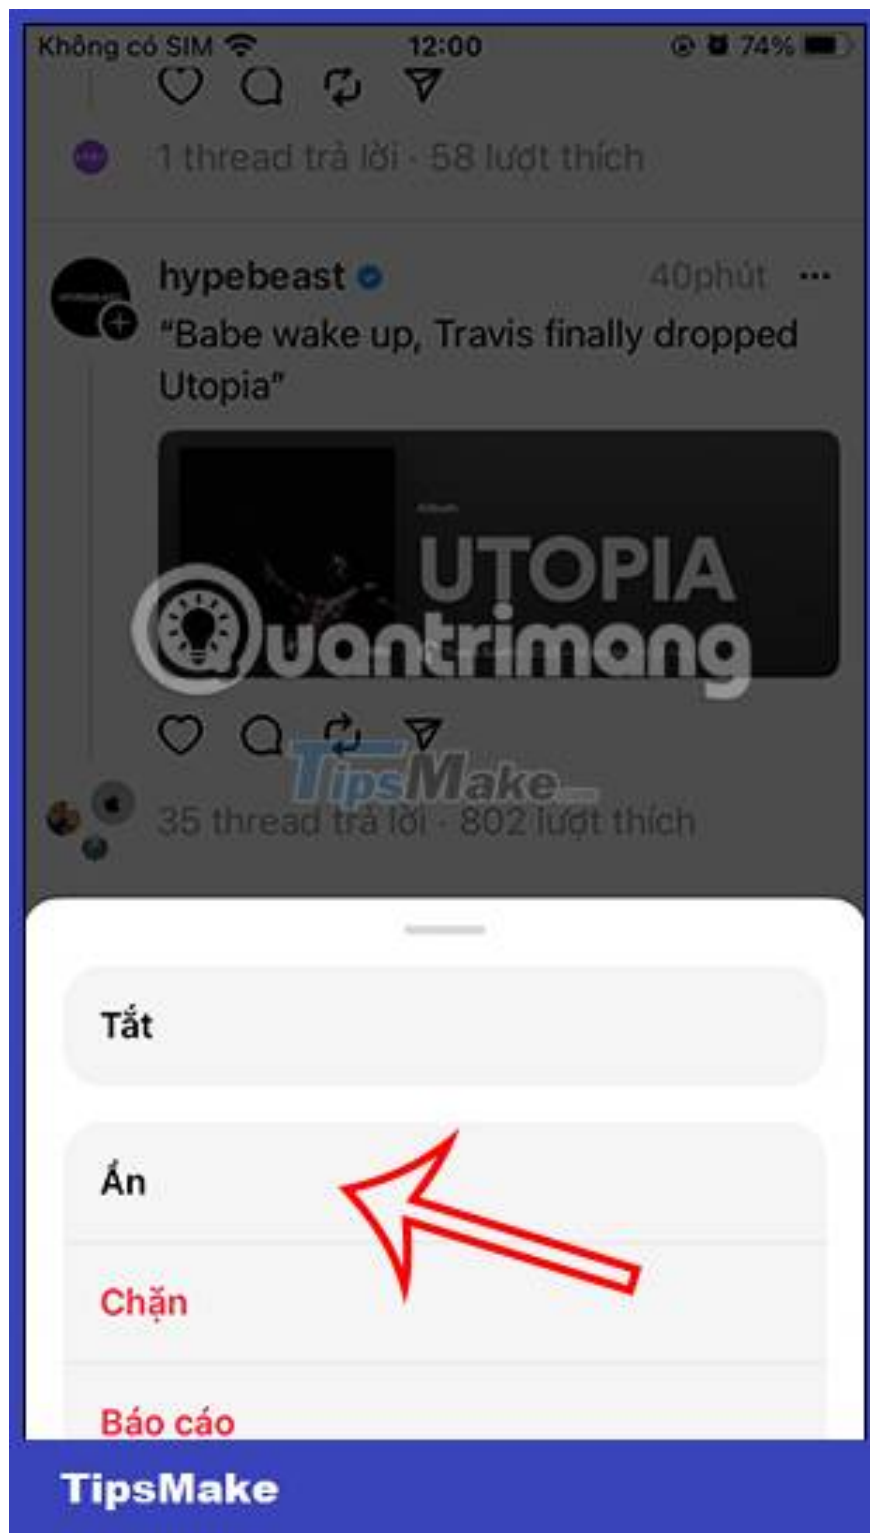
Không có SIM 12:00 74%

1 thread trả lời · 58 lượt thích

hypebeast 40phút ···

"Babe wake up, Travis finally dropped Utopia"

UTOPIA

Quantrimang

TipsMake

35 thread trả lời · 802 lượt thích

Tắt

Ẩn

Chặn

Báo cáo

TipsMake